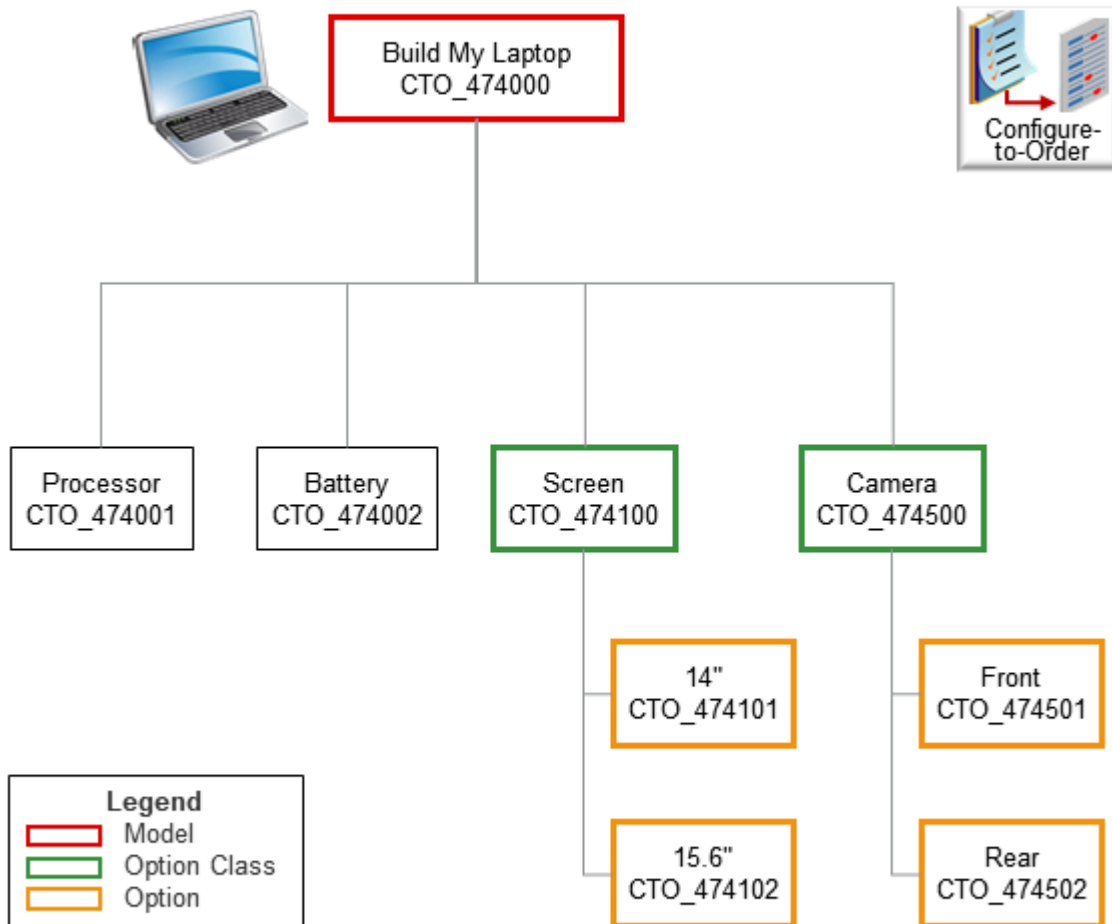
Build My Laptop
CTO_474000

Configure-to-Order

Processor
CTO_474001

Battery
CTO_474002

Screen
CTO_474100

Camera
CTO_474500

14"
CTO_474101

15.6"
CTO_474102

Front
CTO_474501

Rear
CTO_474502

Legend
Model
Option Class
Option